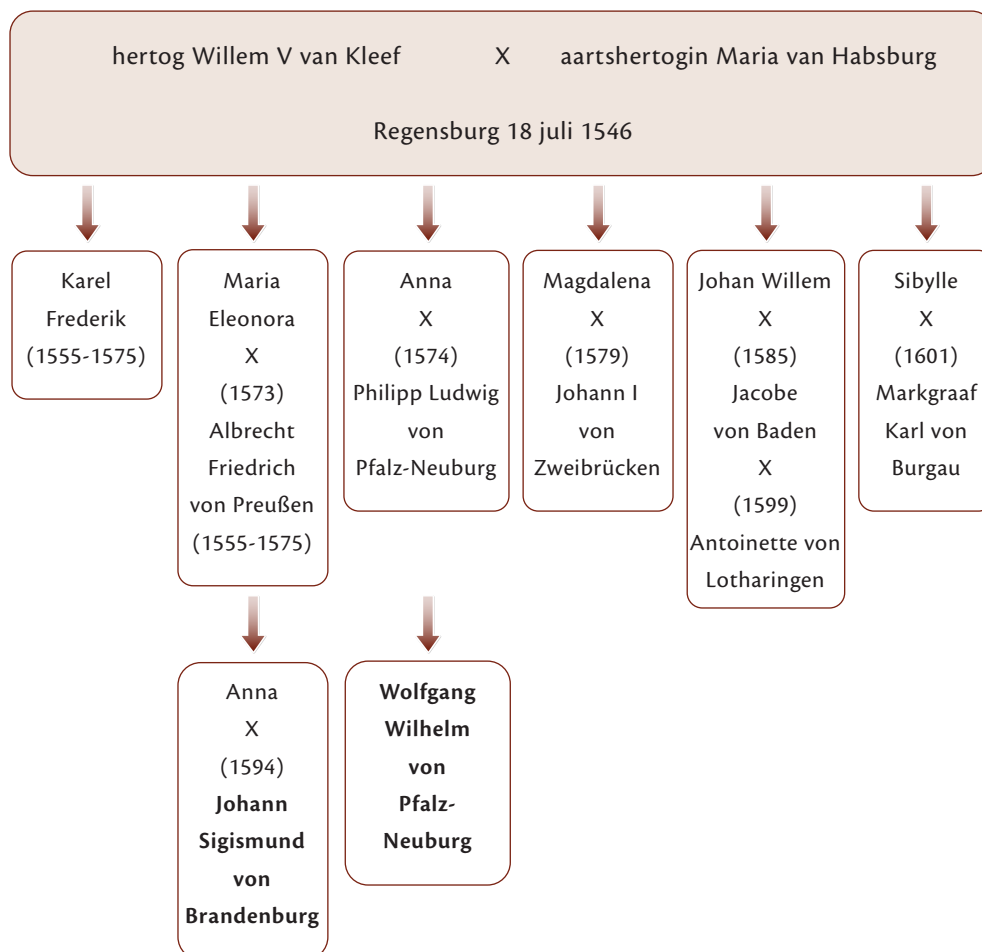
hertog Willem V van Kleef X aartshertogin Maria van Habsburg

Regensburg 18 juli 1546

Karel Frederik (1555-1575)

Maria Eleonora X (1573) Albrecht Friedrich von Preußen (1555-1575)

Anna X (1574) Philipp Ludwig von Pfalz-Neuburg

Magdalena X (1579) Johann I von Zweibrücken

Johan Willem X (1585) Jacobe von Baden X (1599) Antoinette von Lotharingen

Sibylle X (1601) Markgraaf Karl von Burgau

Anna X (1594) **Johann Sigismund von Brandenburg**

**Wolfgang Wilhelm von Pfalz-Neuburg**